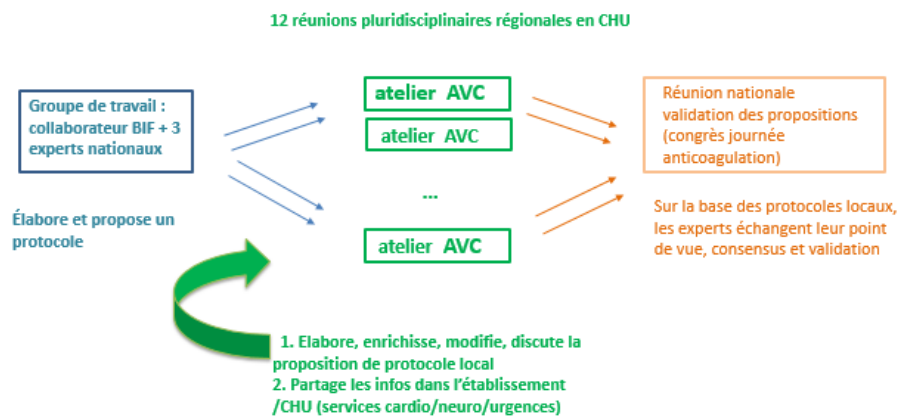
12 réunions pluridisciplinaires régionales en CHU

Groupe de travail : collaborateur BIF + 3 experts nationaux

Élabore et propose un protocole

atelier AVC

atelier AVC

...

atelier AVC

Réunion nationale validation des propositions (congrès journée anticoagulation)

Sur la base des protocoles locaux, les experts échangent leur point de vue, consensus et validation

1. Elabore, enrichisse, modifie, discute la proposition de protocole local
2. Partage les infos dans l'établissement /CHU (services cardio/neuro/urgences)